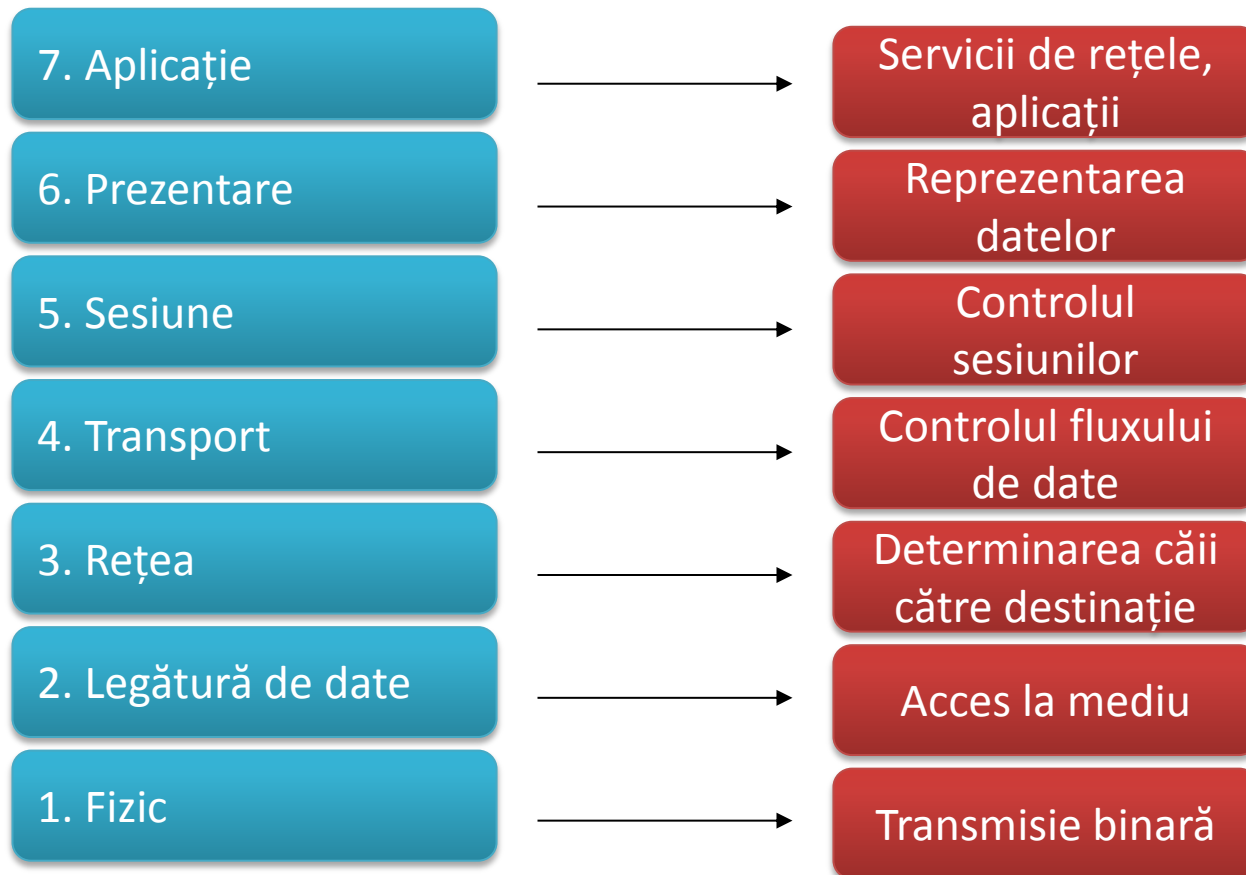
7. Aplicație

Servicii de rețele, aplicații

6. Prezentare

Reprezentarea datelor

5. Sesiune

Controlul sesiunilor

4. Transport

Controlul fluxului de date

3. Rețea

Determinarea căii către destinație

2. Legătură de date

Acces la mediu

1. Fizic

Transmisie binară